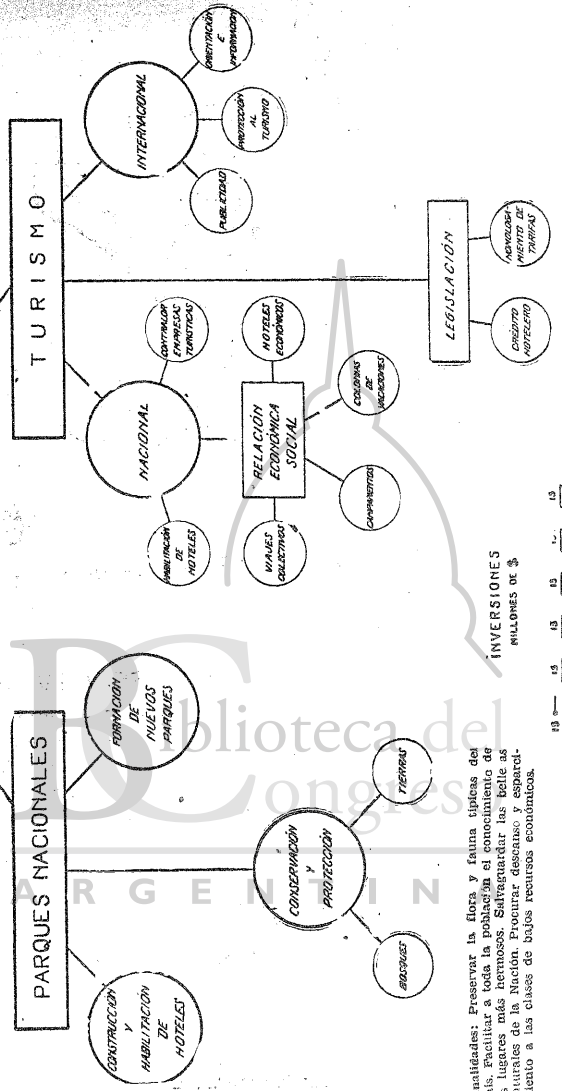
PARQUES NACIONALES

CONSTRUCCIÓN Y HABILITACIÓN DE HOTELES

CONSERVACIÓN Y PROTECCIÓN

BOSQUES

TIERRAS

FORMACIÓN DE NUEVOS PARQUES

TURISMO

NACIONAL

HABILITACIÓN DE HOTELES

CONTRALOR EMPRESAS TURÍSTICAS

RELACIÓN ECONÓMICA SOCIAL

VIAJES COLECTIVOS

CAMPAMENTOS

COLONIAS DE VACACIONES

HOTELES ECONÓMICOS

INTERNACIONAL

PUBLICIDAD

PROTECCIÓN AL TURISMO

ORIENTACIÓN E INFORMACIÓN

LEGISLACIÓN

CRÉDITO HOTELERO

NOVOLOGAMIENTO DE TARIFAS

INVERSIONES
MILLONES DE $

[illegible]nalidades: Preservar la flora y fauna típicas del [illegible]ís. Facilitar a toda la población el conocimiento de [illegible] lugares más hermosos. Salvaguardar las belle as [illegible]urales de la Nación. Procurar descanso y esparci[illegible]iento a las clases de bajos recursos económicos.

Biblioteca del Congreso
ARGENTINA